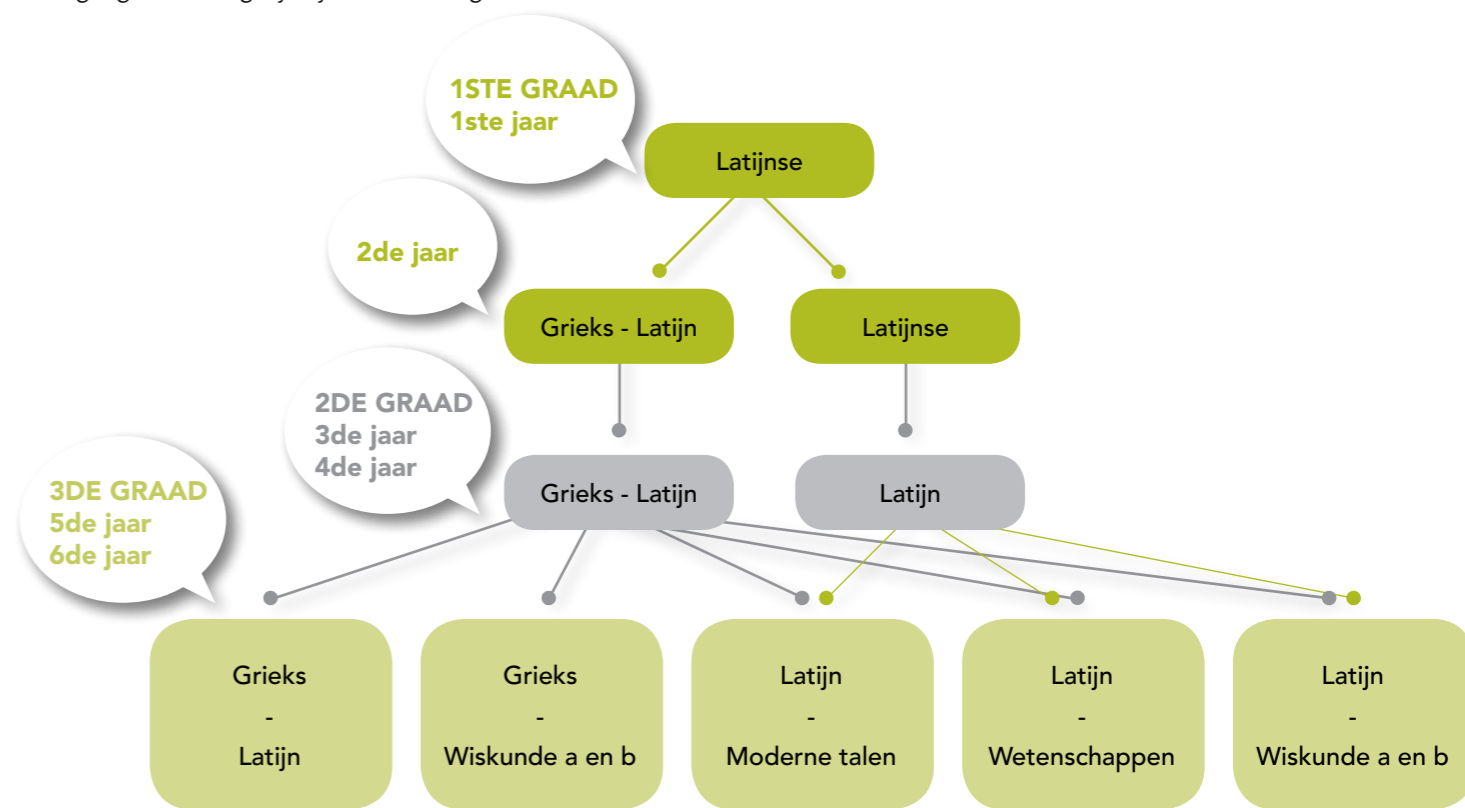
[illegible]

1STE GRAAD
1ste jaar

Latijnse

2de jaar

Grieks - Latijn

Latijnse

2DE GRAAD
3de jaar
4de jaar

Grieks - Latijn

Latijn

3DE GRAAD
5de jaar
6de jaar

Grieks - Latijn

Grieks - Wiskunde a en b

Latijn - Moderne talen

Latijn - Wetenschappen

Latijn - Wiskunde a en b